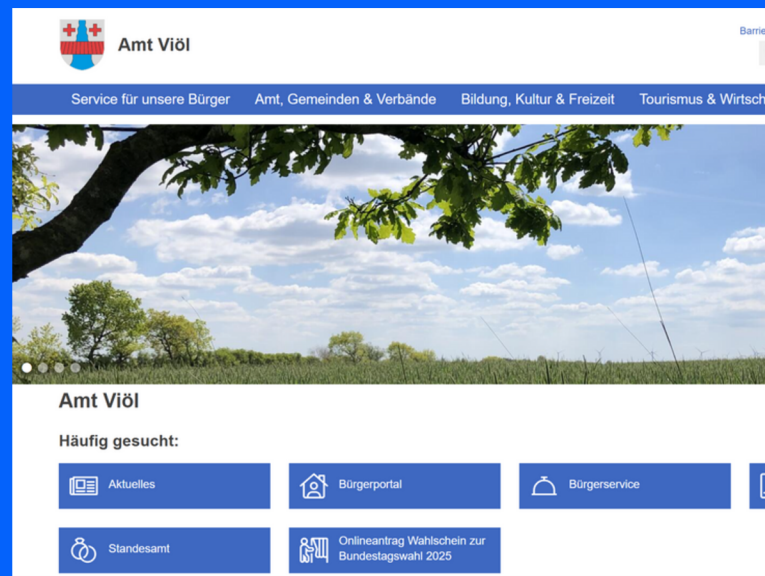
Amt Viöl

Barrie

Service für unsere Bürger Amt, Gemeinden & Verbände Bildung, Kultur & Freizeit Tourismus & Wirtsch

Amt Viöl

Häufig gesucht:

Aktuelles

Bürgerportal

Bürgerservice

Standesamt

Onlineantrag Wahlschein zur Bundestagswahl 2025